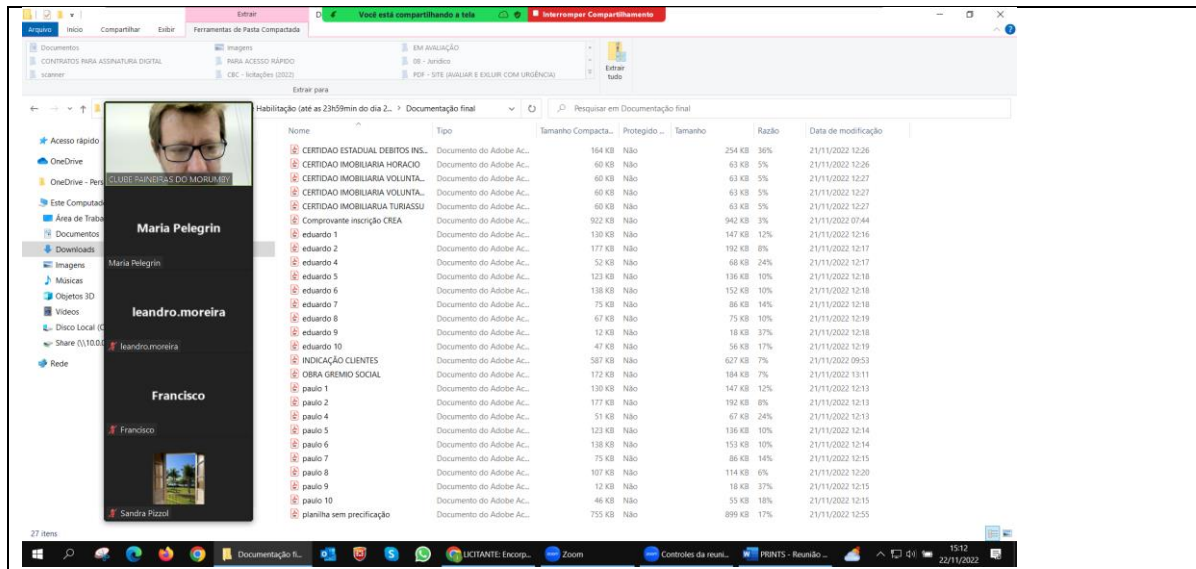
Extrair
D
Você está compartilhando a tela
Interromper Compartilhamento

Arquivo Início Compartilhar Exibir Ferramentas de Pasta Compactada

Documentos
CONTRATOS PARA ASSINATURA DIGITAL
scanner
Imagens
PARA ACESSO RÁPIDO
CBC - licitações (2022)
EM AVALIAÇÃO
08 - Jurídico
PDF - SITE (AVALIAR E EXLUIR COM URGÊNCIA)
Extrair tudo
Extrair para

Habilitação (até as 23h59min do dia 2... > Documentação final
Pesquisar em Documentação final

Acesso rápido
OneDrive
OneDrive - Pers
Este Computad
Área de Traba
Documentos
Downloads
Imagens
Músicas
Objetos 3D
Vídeos
Disco Local (C
Share (\\10.0.
Rede

CLUBE PAINEIRAS DO MORUMBY
Maria Pelegrin
Maria Pelegrin
leandro.moreira
leandro.moreira
Francisco
Francisco
Sandra Pizzol

| Nome | Tipo | Tamanho Compacta... | Protegido ... | Tamanho | Razão | Data de modificação |
|---|---|---|---|---|---|---|
| CERTIDAO ESTADUAL DEBITOS INS... | Documento do Adobe Ac... | 164 KB | Não | 254 KB | 36% | 21/11/2022 12:26 |
| CERTIDAO IMOBILIARIA HORACIO | Documento do Adobe Ac... | 60 KB | Não | 63 KB | 5% | 21/11/2022 12:26 |
| CERTIDAO IMOBILIARIA VOLUNTA... | Documento do Adobe Ac... | 60 KB | Não | 63 KB | 5% | 21/11/2022 12:27 |
| CERTIDAO IMOBILIARIA VOLUNTA... | Documento do Adobe Ac... | 60 KB | Não | 63 KB | 5% | 21/11/2022 12:27 |
| CERTIDAO IMOBILIARUA TURIASSU | Documento do Adobe Ac... | 60 KB | Não | 63 KB | 5% | 21/11/2022 12:27 |
| Comprovante inscrição CREA | Documento do Adobe Ac... | 922 KB | Não | 942 KB | 3% | 21/11/2022 07:44 |
| eduardo 1 | Documento do Adobe Ac... | 130 KB | Não | 147 KB | 12% | 21/11/2022 12:16 |
| eduardo 2 | Documento do Adobe Ac... | 177 KB | Não | 192 KB | 8% | 21/11/2022 12:17 |
| eduardo 4 | Documento do Adobe Ac... | 52 KB | Não | 68 KB | 24% | 21/11/2022 12:17 |
| eduardo 5 | Documento do Adobe Ac... | 123 KB | Não | 136 KB | 10% | 21/11/2022 12:18 |
| eduardo 6 | Documento do Adobe Ac... | 138 KB | Não | 152 KB | 10% | 21/11/2022 12:18 |
| eduardo 7 | Documento do Adobe Ac... | 75 KB | Não | 86 KB | 14% | 21/11/2022 12:18 |
| eduardo 8 | Documento do Adobe Ac... | 67 KB | Não | 75 KB | 10% | 21/11/2022 12:19 |
| eduardo 9 | Documento do Adobe Ac... | 12 KB | Não | 18 KB | 37% | 21/11/2022 12:18 |
| eduardo 10 | Documento do Adobe Ac... | 47 KB | Não | 56 KB | 17% | 21/11/2022 12:19 |
| INDICAÇÃO CLIENTES | Documento do Adobe Ac... | 587 KB | Não | 627 KB | 7% | 21/11/2022 09:53 |
| OBRA GREMIO SOCIAL | Documento do Adobe Ac... | 172 KB | Não | 184 KB | 7% | 21/11/2022 13:11 |
| paulo 1 | Documento do Adobe Ac... | 130 KB | Não | 147 KB | 12% | 21/11/2022 12:13 |
| paulo 2 | Documento do Adobe Ac... | 177 KB | Não | 192 KB | 8% | 21/11/2022 12:13 |
| paulo 4 | Documento do Adobe Ac... | 51 KB | Não | 67 KB | 24% | 21/11/2022 12:13 |
| paulo 5 | Documento do Adobe Ac... | 123 KB | Não | 136 KB | 10% | 21/11/2022 12:14 |
| paulo 6 | Documento do Adobe Ac... | 138 KB | Não | 153 KB | 10% | 21/11/2022 12:14 |
| paulo 7 | Documento do Adobe Ac... | 75 KB | Não | 86 KB | 14% | 21/11/2022 12:15 |
| paulo 8 | Documento do Adobe Ac... | 107 KB | Não | 114 KB | 6% | 21/11/2022 12:20 |
| paulo 9 | Documento do Adobe Ac... | 12 KB | Não | 18 KB | 37% | 21/11/2022 12:15 |
| paulo 10 | Documento do Adobe Ac... | 46 KB | Não | 55 KB | 18% | 21/11/2022 12:15 |
| planilha sem precificação | Documento do Adobe Ac... | 755 KB | Não | 899 KB | 17% | 21/11/2022 12:55 |

27 itens

Documentação fi... LICITANTE: Encorp... Zoom Controles da reuni... PRINTS - Reunião ... 15:12 22/11/2022